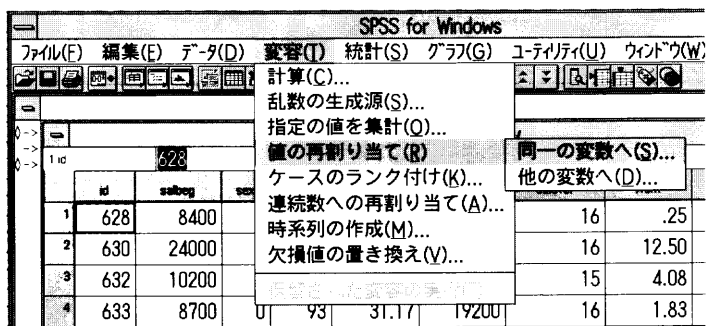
SPSS for Windows

ﾌｧｲﾙ(F) 編集(E) ﾃﾞｰﾀ(D) 変容(T) 統計(S) ｸﾞﾗﾌ(G) ﾕｰﾃｨﾘﾃｨ(U) ｳｨﾝﾄﾞｳ(W)

計算(C)...
乱数の生成源(S)...
指定の値を集計(O)...
値の再割り当て(R)
ケースのランク付け(K)...
連続数への再割り当て(A)...
時系列の作成(M)...
欠損値の置き換え(V)...
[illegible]

同一の変数へ(S)...
他の変数へ(D)...

1:id 628

| | id | salbeg | sex | | | | |
|---|---|---|---|---|---|---|---|
| 1 | 628 | 8400 | | | | 16 | .25 |
| 2 | 630 | 24000 | | | | 16 | 12.50 |
| 3 | 632 | 10200 | | | | 15 | 4.08 |
| 4 | 633 | 8700 | 0 | 93 | 31.17 | 19200 | 16 | 1.83 |